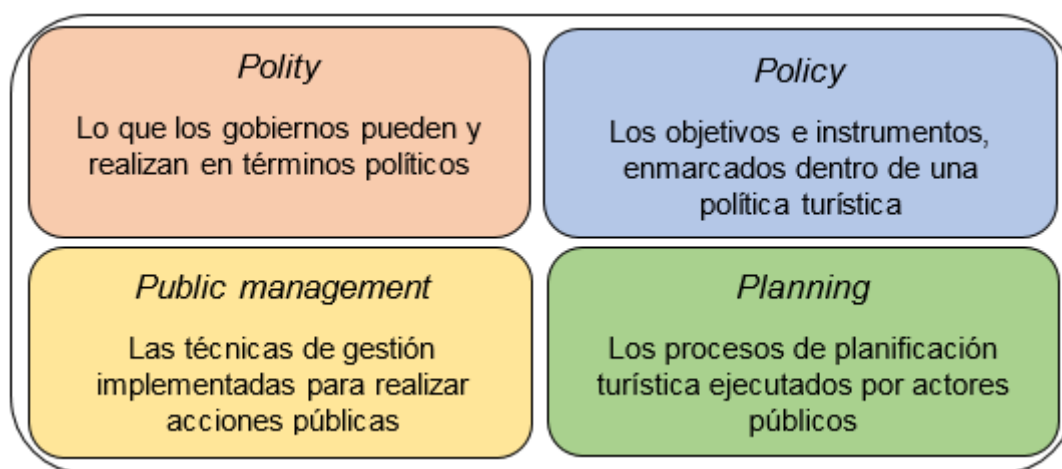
Polity

Lo que los gobiernos pueden y realizan en términos políticos

Policy

Los objetivos e instrumentos, enmarcados dentro de una política turística

Public management

Las técnicas de gestión implementadas para realizar acciones públicas

Planning

Los procesos de planificación turística ejecutados por actores públicos